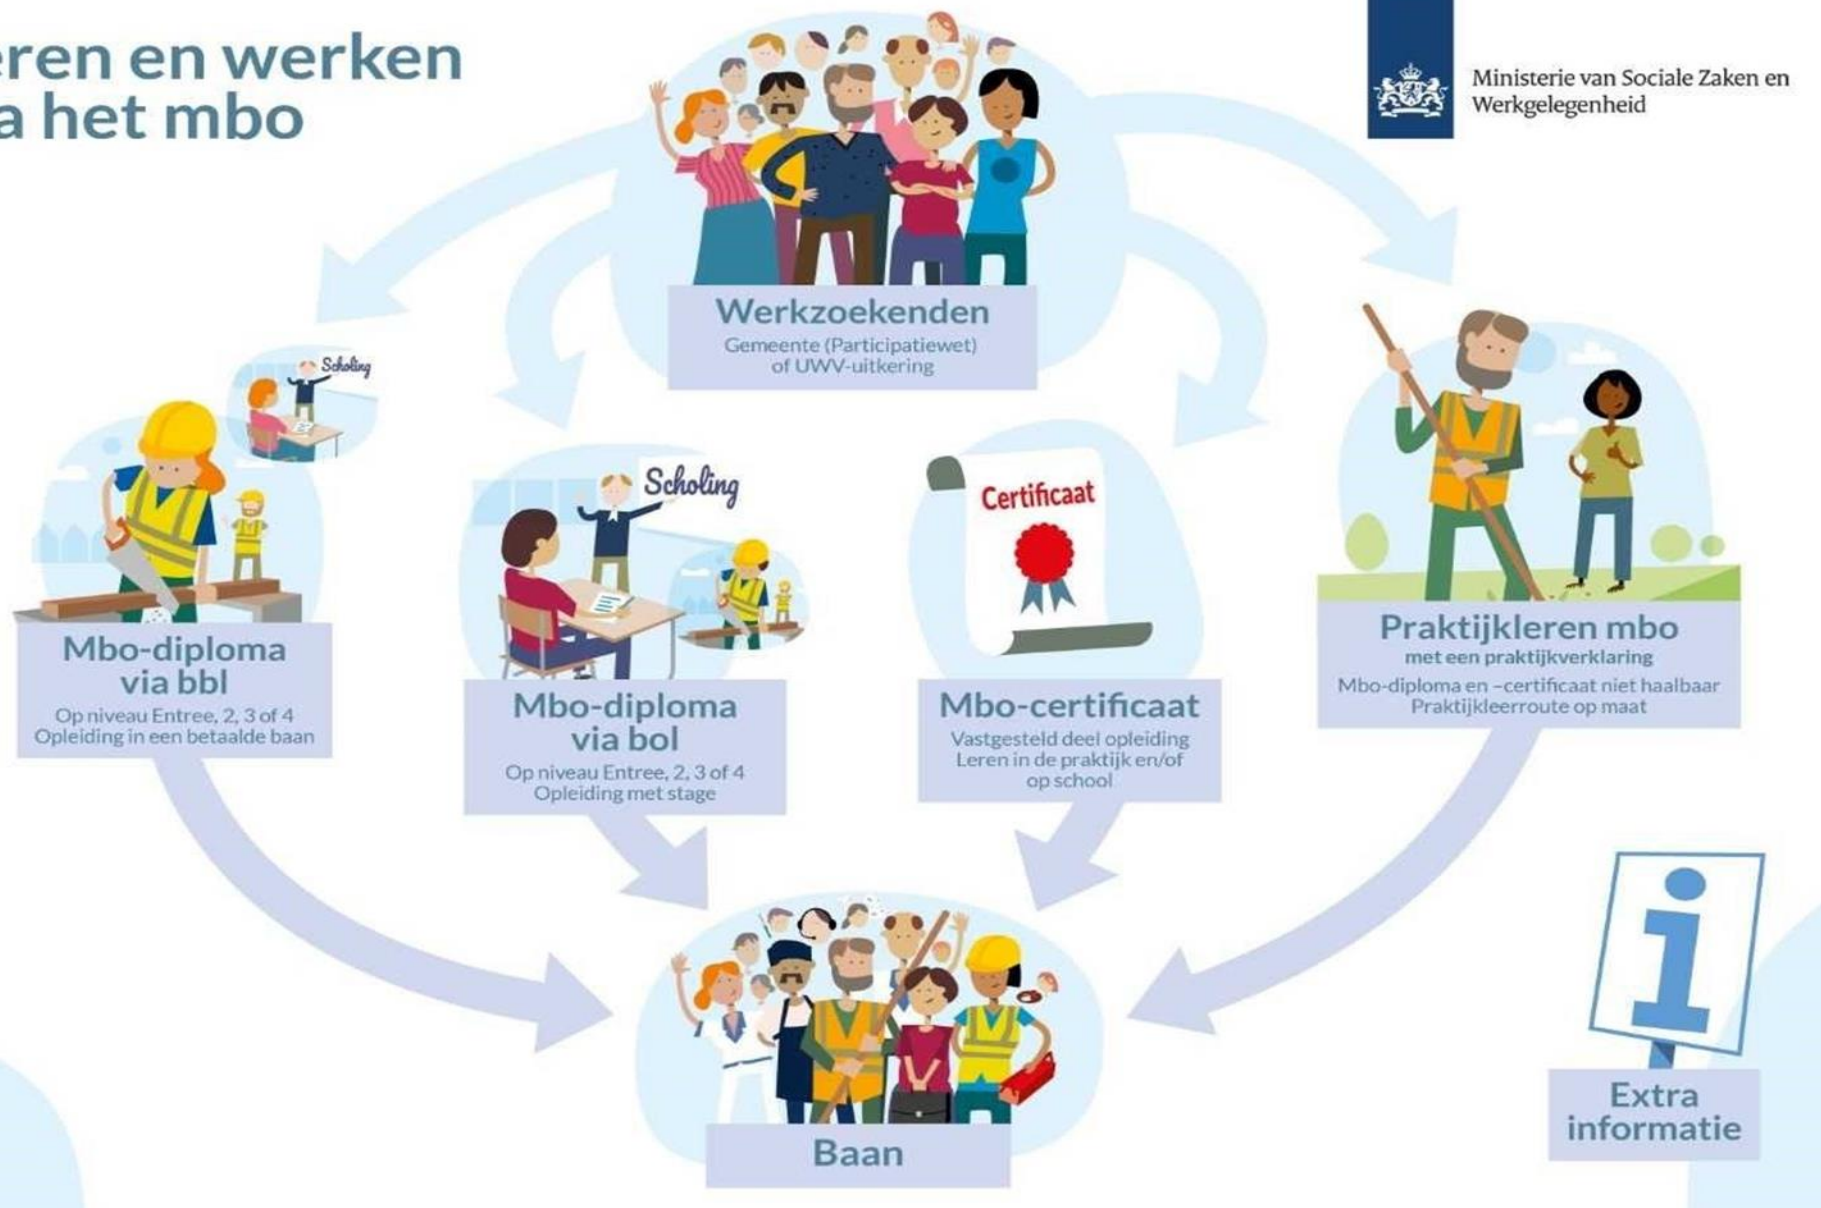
eren en werken
a het mbo

Ministerie van Sociale Zaken en Werkgelegenheid

Werkzoekenden
Gemeente (Participatiewet) of UWV-uitkering

Scholing

Mbo-diploma via bbl
Op niveau Entree, 2, 3 of 4
Opleiding in een betaalde baan

Scholing

Mbo-diploma via bol
Op niveau Entree, 2, 3 of 4
Opleiding met stage

Certificaat

Mbo-certificaat
Vastgesteld deel opleiding
Leren in de praktijk en/of op school

Praktijkleren mbo
met een praktijkverklaring
Mbo-diploma en –certificaat niet haalbaar
Praktijkleerroute op maat

Baan

Extra informatie